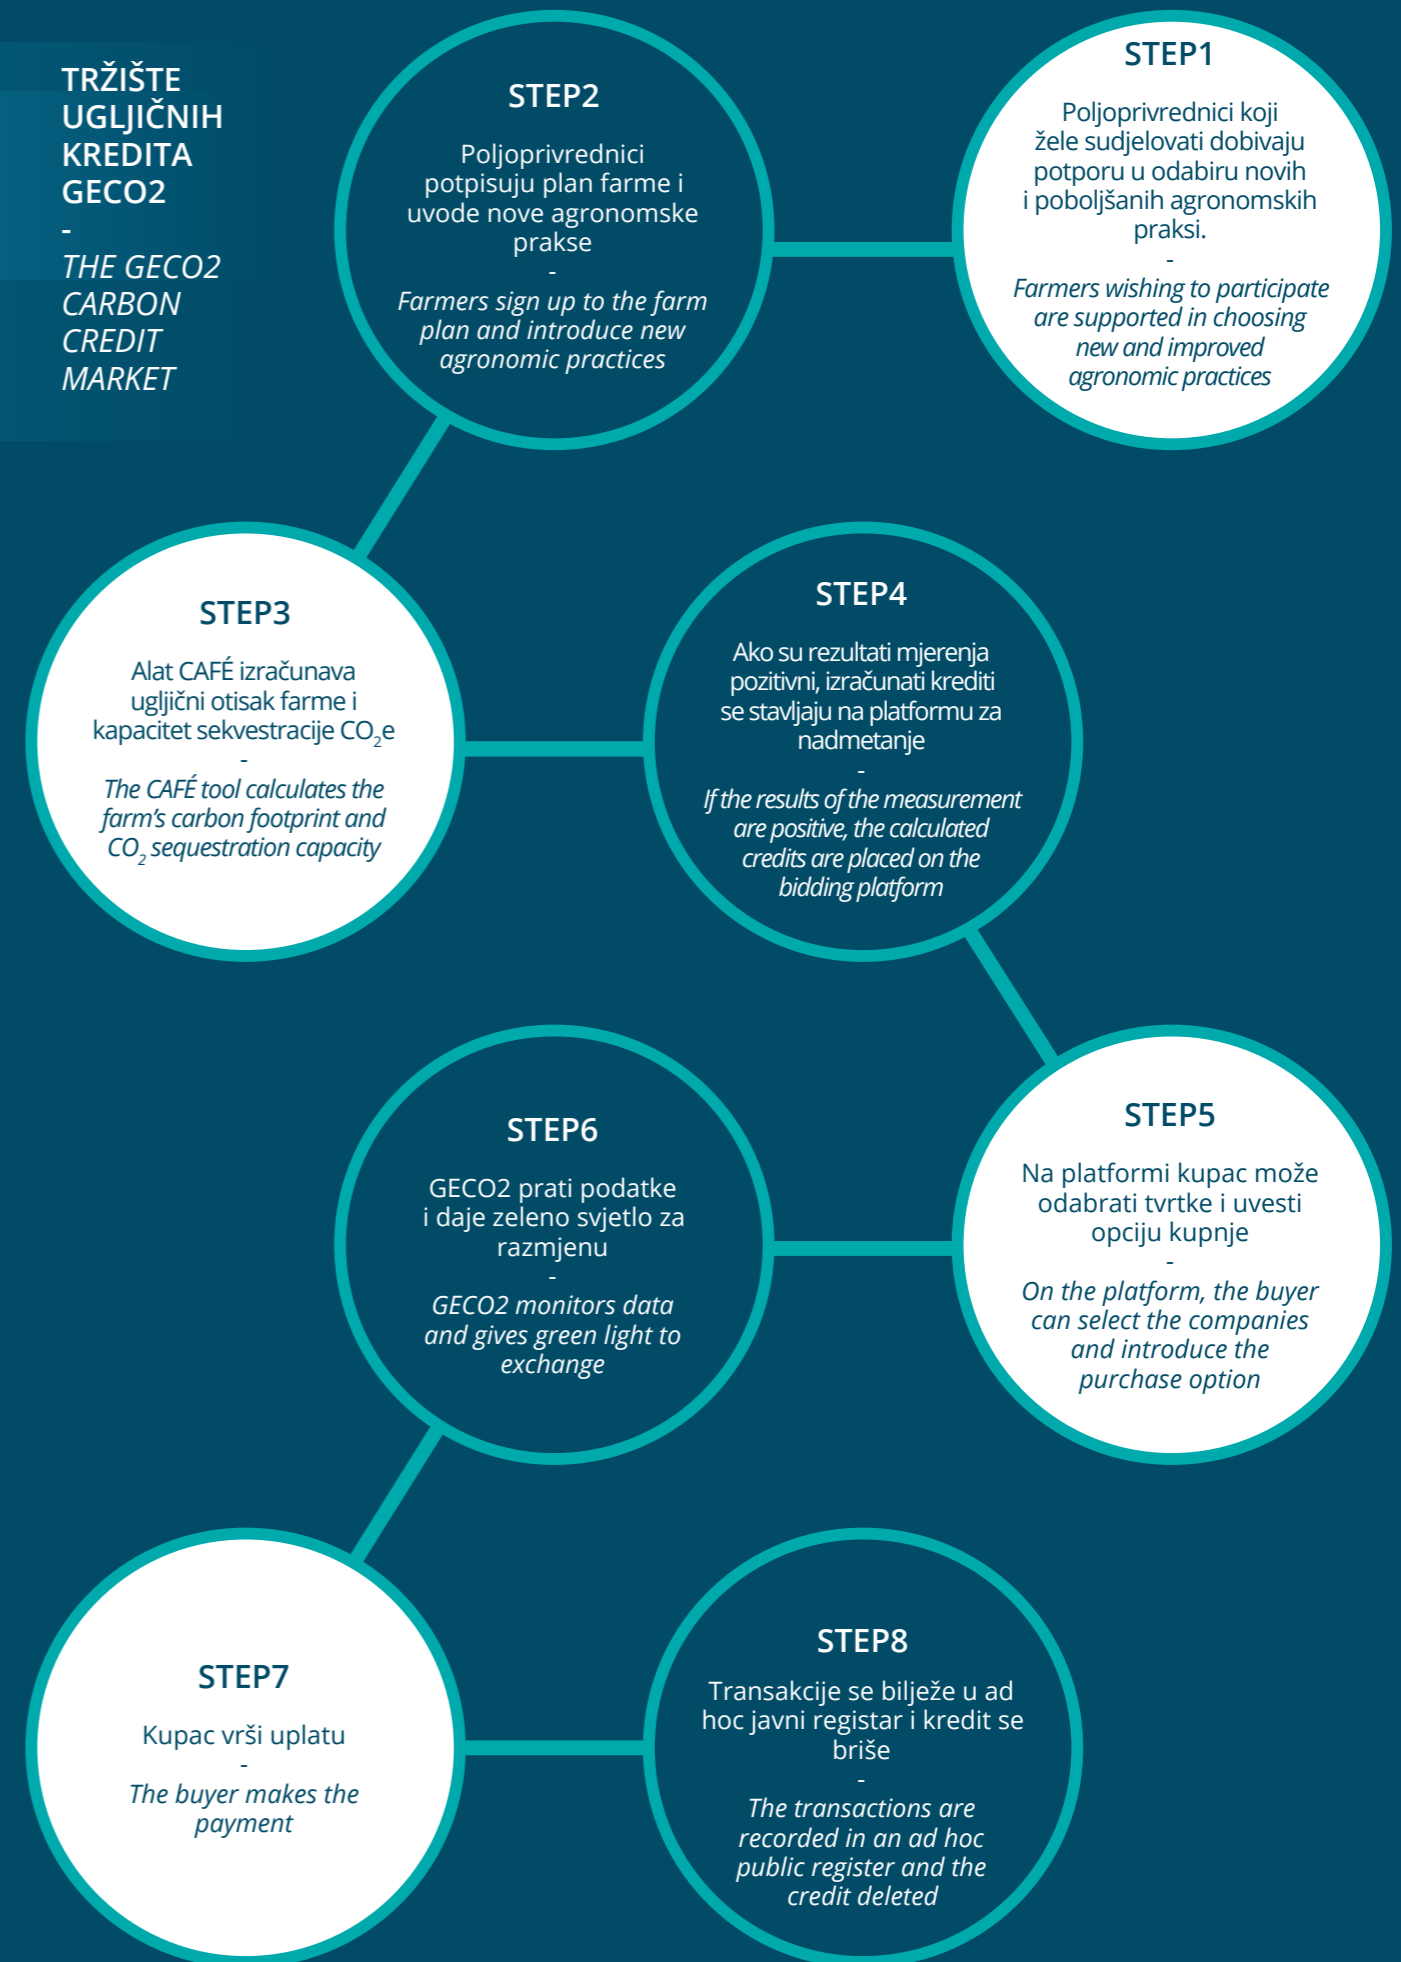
TRŽIŠTE UGLJIČNIH KREDITA GECO2
-
THE GECO2 CARBON CREDIT MARKET

STEP1

Poljoprivrednici koji žele sudjelovati dobivaju potporu u odabiru novih i poboljšanih agronomskih praksi.
-
Farmers wishing to participate are supported in choosing new and improved agronomic practices

STEP2

Poljoprivrednici potpisuju plan farme i uvode nove agronomske prakse
-
Farmers sign up to the farm plan and introduce new agronomic practices

STEP3

Alat CAFÉ izračunava ugljični otisak farme i kapacitet sekvestracije $CO_2$e
-
The CAFÉ tool calculates the farm's carbon footprint and $CO_2$ sequestration capacity

STEP4

Ako su rezultati mjerenja pozitivni, izračunati krediti se stavljaju na platformu za nadmetanje
-
If the results of the measurement are positive, the calculated credits are placed on the bidding platform

STEP5

Na platformi kupac može odabrati tvrtke i uvesti opciju kupnje
-
On the platform, the buyer can select the companies and introduce the purchase option

STEP6

GECO2 prati podatke i daje zeleno svjetlo za razmjenu
-
GECO2 monitors data and gives green light to exchange

STEP7

Kupac vrši uplatu
-
The buyer makes the payment

STEP8

Transakcije se bilježe u ad hoc javni registar i kredit se briše
-
The transactions are recorded in an ad hoc public register and the credit deleted